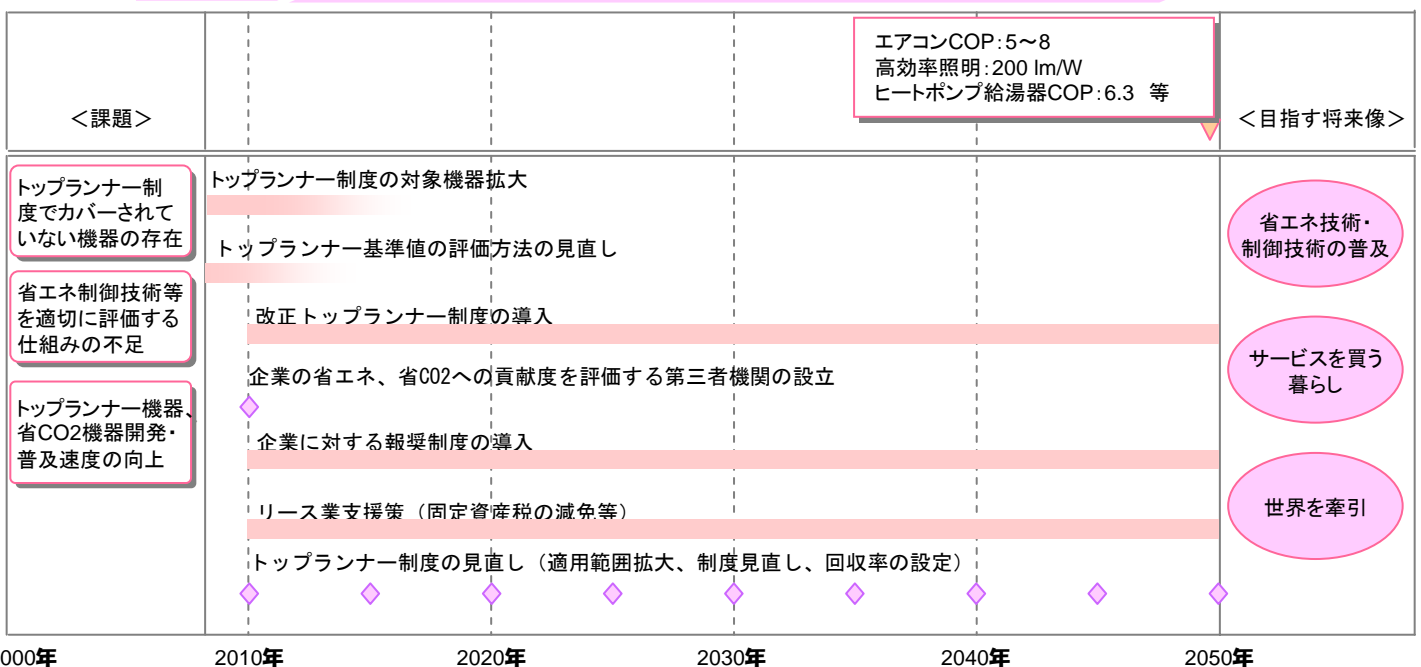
エアコンCOP:5〜8
高効率照明:200 lm/W
ヒートポンプ給湯器COP:6.3 等

<課題>

<目指す将来像>

トップランナー制度でカバーされていない機器の存在

省エネ制御技術等を適切に評価する仕組みの不足

トップランナー機器、省CO2機器開発・普及速度の向上

トップランナー制度の対象機器拡大

トップランナー基準値の評価方法の見直し

改正トップランナー制度の導入

企業の省エネ、省CO2への貢献度を評価する第三者機関の設立

企業に対する報奨制度の導入

リース業支援策（固定資産税の減免等）

トップランナー制度の見直し（適用範囲拡大、制度見直し、回収率の設定）

省エネ技術・制御技術の普及

サービスを買う暮らし

世界を牽引

000年 2010年 2020年 2030年 2040年 2050年